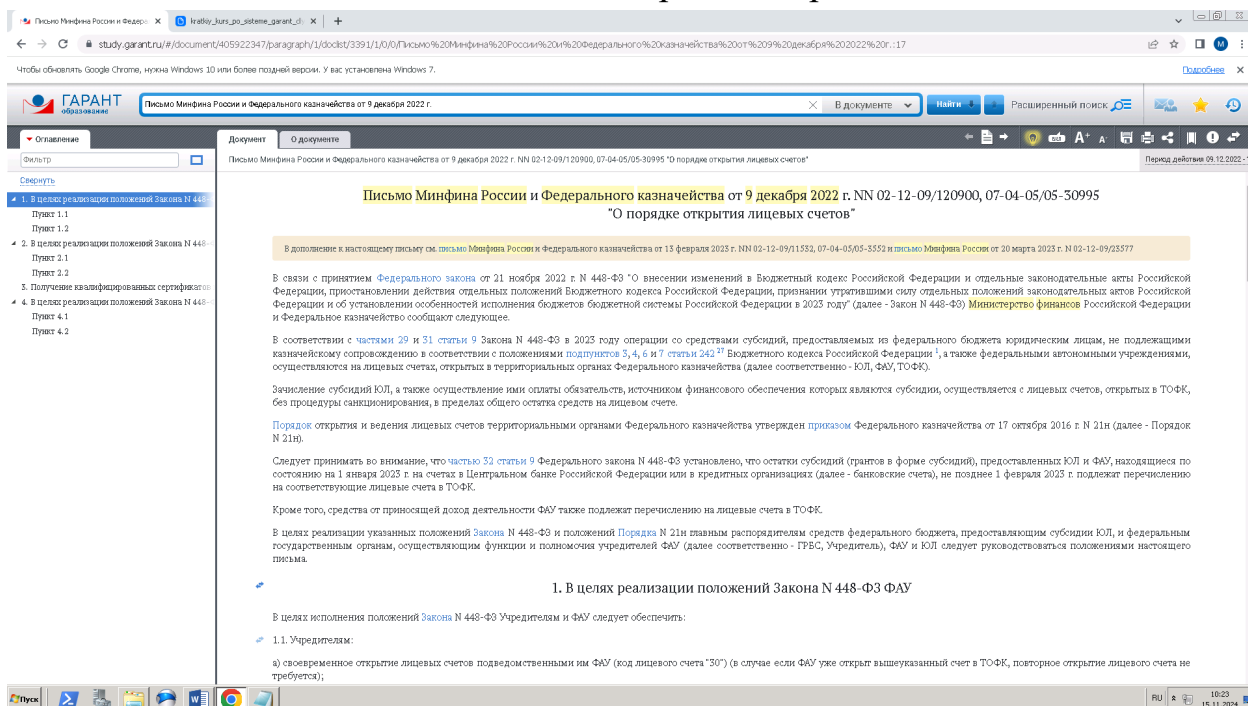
Письмо Минфина России и Федера ×   kratkiy_kurs_po_sisteme_garant_d ×   +

study.garant.ru/#/document/405922347/paragraph/1/doclist/3391/1/0/0/Письмо%20Минфина%20России%20и%20Федерального%20казначейства%20от%209%20декабря%202022%20г.:17

Чтобы обновлять Google Chrome, нужна Windows 10 или более поздней версии. У вас установлена Windows 7.   Подробнее ×

ГАРАНТ образование   Письмо Минфина России и Федерального казначейства от 9 декабря 2022 г.   В документе   Найти   Расширенный поиск

Оглавление   Документ   О документе

Фильтр

Свернуть

1. В целях реализации положений Закона N 448-

Пункт 1.1

Пункт 1.2

2. В целях реализации положений Закона N 448-

Пункт 2.1

Пункт 2.2

3. Получение квалифицированных сертификатов

4. В целях реализации положений Закона N 448-

Пункт 4.1

Пункт 4.2

Письмо Минфина России и Федерального казначейства от 9 декабря 2022 г. NN 02-12-09/120900, 07-04-05/05-30995 "О порядке открытия лицевых счетов"   Период действия 09.12.2022 -

Письмо Минфина России и Федерального казначейства от 9 декабря 2022 г. NN 02-12-09/120900, 07-04-05/05-30995
"О порядке открытия лицевых счетов"

В дополнение к настоящему письму см. письмо Минфина России и Федерального казначейства от 13 февраля 2023 г. NN 02-12-09/11553, 07-04-05/05-3552 и письмо Минфина России от 20 марта 2023 г. N 02-12-09/23577

В связи с принятием Федерального закона от 21 ноября 2022 г. N 448-ФЗ "О внесении изменений в Бюджетный кодекс Российской Федерации и отдельные законодательные акты Российской Федерации, приостановлении действия отдельных положений Бюджетного кодекса Российской Федерации, признании утратившими силу отдельных положений законодательных актов Российской Федерации и об установлении особенностей исполнения бюджетов бюджетной системы Российской Федерации в 2023 году" (далее - Закон N 448-ФЗ) Министерство финансов Российской Федерации и Федеральное казначейство сообщают следующее.

В соответствии с частями 29 и 31 статьи 9 Закона N 448-ФЗ в 2023 году операции со средствами субсидий, предоставляемых из федерального бюджета юридическим лицам, не подлежащими казначейскому сопровождению в соответствии с положениями подпунктов 3, 4, 6 и 7 статьи 242$^{27}$ Бюджетного кодекса Российской Федерации $^{1}$, а также федеральными автономными учреждениями, осуществляются на лицевых счетах, открытых в территориальных органах Федерального казначейства (далее соответственно - ЮЛ, ФАУ, ТОФК).

Зачисление субсидий ЮЛ, а также осуществление ими оплаты обязательств, источником финансового обеспечения которых являются субсидии, осуществляется с лицевых счетов, открытых в ТОФК, без процедуры санкционирования, в пределах общего остатка средств на лицевом счете.

Порядок открытия и ведения лицевых счетов территориальными органами Федерального казначейства утвержден приказом Федерального казначейства от 17 октября 2016 г. N 21н (далее - Порядок N 21н).

Следует принимать во внимание, что частью 32 статьи 9 Федерального закона N 448-ФЗ установлено, что остатки субсидий (грантов в форме субсидий), предоставленных ЮЛ и ФАУ, находящиеся по состоянию на 1 января 2023 г. на счетах в Центральном банке Российской Федерации или в кредитных организациях (далее - банковские счета), не позднее 1 февраля 2023 г. подлежат перечислению на соответствующие лицевые счета в ТОФК.

Кроме того, средства от приносящей доход деятельности ФАУ также подлежат перечислению на лицевые счета в ТОФК.

В целях реализации указанных положений Закона N 448-ФЗ и положений Порядка N 21н главным распорядителям средств федерального бюджета, предоставляющим субсидии ЮЛ, и федеральным государственным органам, осуществляющим функции и полномочия учредителей ФАУ (далее соответственно - ГРБС, Учредитель), ФАУ и ЮЛ следует руководствоваться положениями настоящего письма.

1. В целях реализации положений Закона N 448-ФЗ ФАУ

В целях исполнения положений Закона N 448-ФЗ Учредителям и ФАУ следует обеспечить:

1.1. Учредителям:

а) своевременное открытие лицевых счетов подведомственными им ФАУ (код лицевого счета "30") (в случае если ФАУ уже открыт вышеуказанный счет в ТОФК, повторное открытие лицевого счета не требуется);

Пуск   RU   10:23 15.11.2024